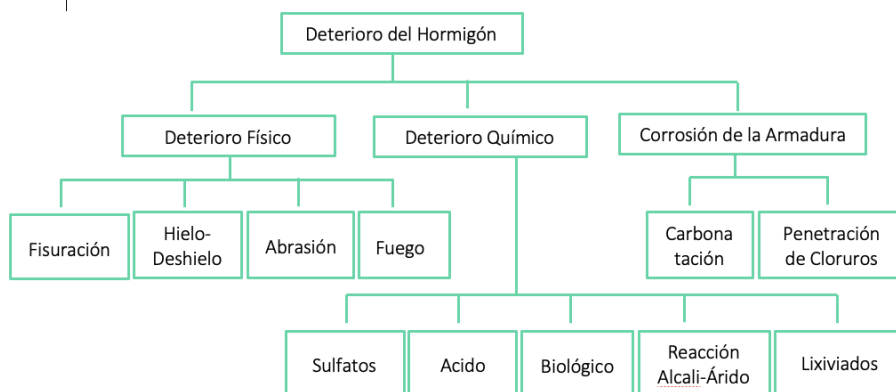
Deterioro del Hormigón

Deterioro Físico

Deterioro Químico

Corrosión de la Armadura

Fisuración

Hielo-Deshielo

Abrasión

Fuego

Carbona tación

Penetración de Cloruros

Sulfatos

Acido

Biológico

Reacción Alcali-Árido

Lixiviados